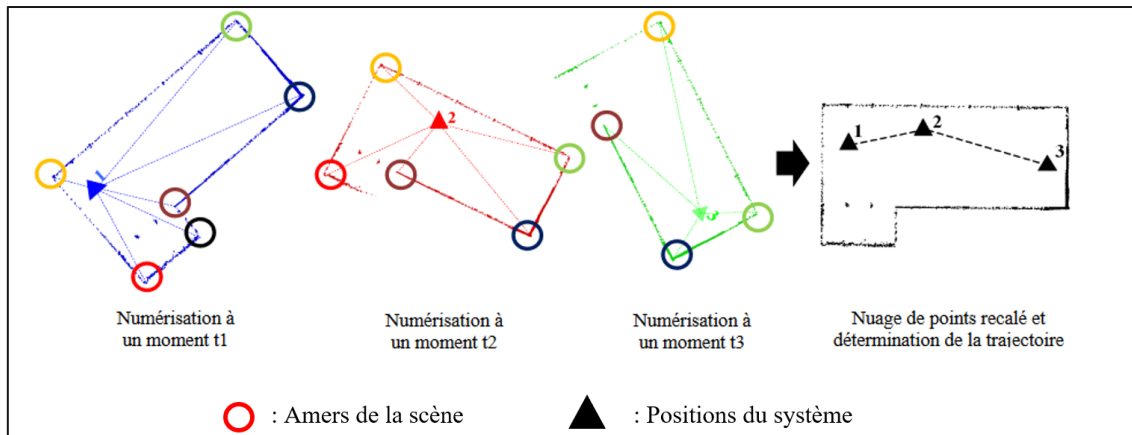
1

2

3

1

2

3

Numérisation à un moment t1

Numérisation à un moment t2

Numérisation à un moment t3

Nuage de points recalé et détermination de la trajectoire

: Amers de la scène

: Positions du système